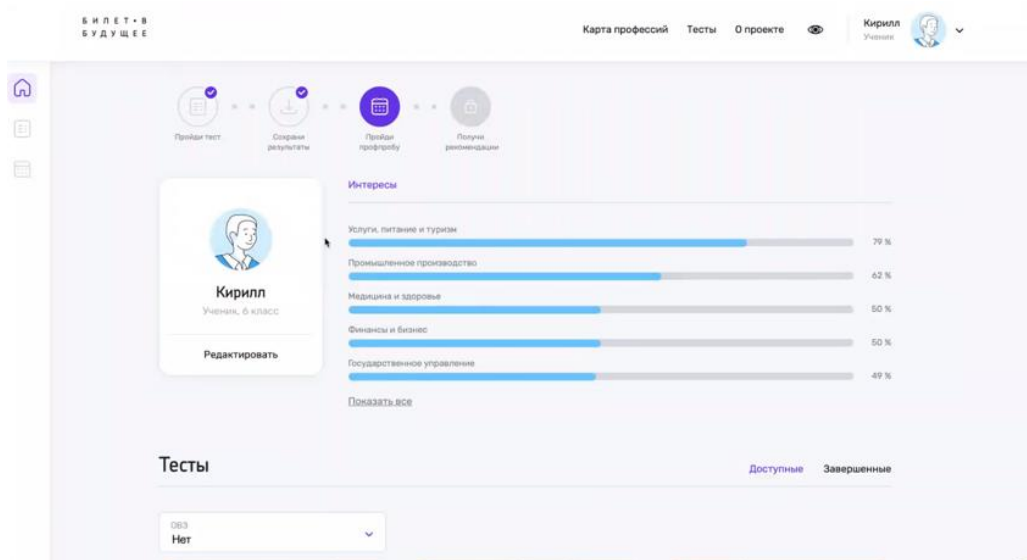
БИЛЕТ • В БУДУЩЕЕ

Карта профессий Тесты О проекте

Кирилл
Ученик

Пройди тест
Сохрани результаты
Пройди профпробу
Получи рекомендации

Кирилл
Ученик, 6 класс

Редактировать

Интересы

Услуги, питание и туризм 79 %
Промышленное производство 62 %
Медицина и здоровье 50 %
Финансы и бизнес 50 %
Государственное управление 49 %

Показать все

Тесты

Доступные Завершенные

ОВЗ
Нет